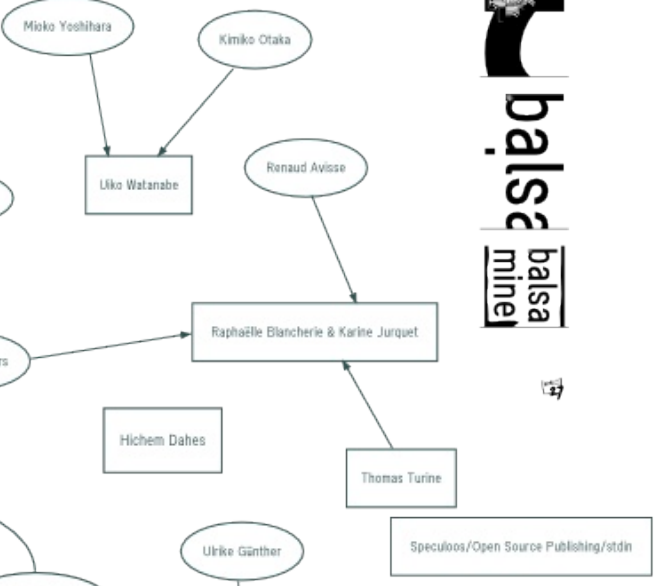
Mioko Yoshihara

Kimiko Otaka

Uiko Watanabe

Renaud Avisse

rs

Raphaëlle Blancherie & Karine Jurquet

Hichem Dahes

Thomas Turine

Ulrike Günther

Speculoos/Open Source Publishing/stdin

balsa

balsa mine

27